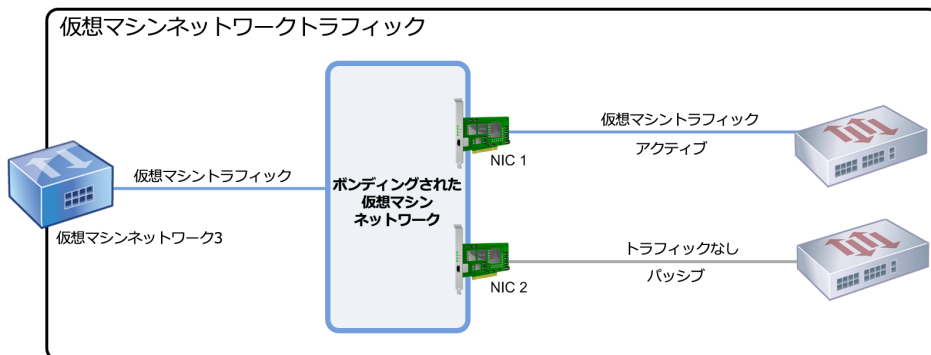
仮想マシンネットワークトラフィック

仮想マシントラフィック

仮想マシンネットワーク3

ボンディングされた
仮想マシン
ネットワーク

NIC 1

NIC 2

仮想マシントラフィック

アクティブ

トラフィックなし

パッシブ